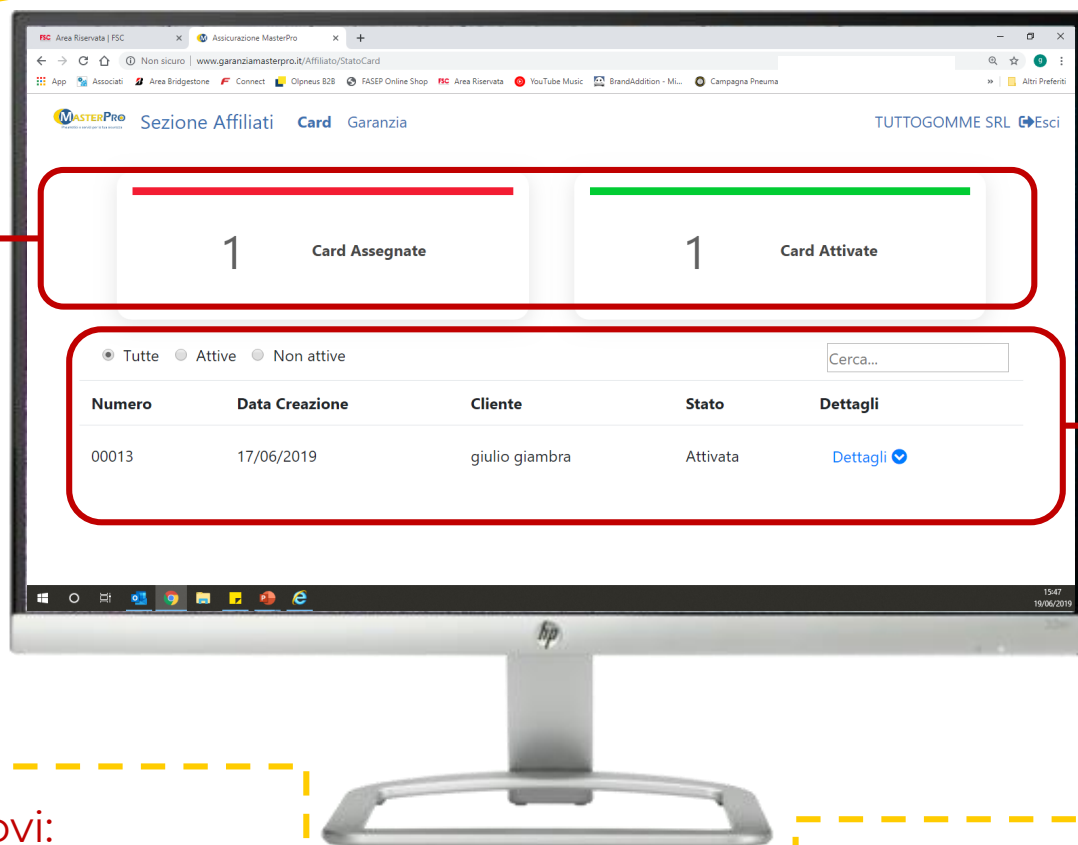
FSC Area Riservata | FSC
Assicurazione MasterPro
Non sicuro | www.garanziamasterpro.it/Affiliato/StatoCard
App Associati Area Bridgestone Connect Olpneus B2B FASEP Online Shop Area Riservata YouTube Music BrandAddition - Mi... Campagna Pneuma Altri Preferiti

MasterPro Sezione Affiliati Card Garanzia TUTTOGOMME SRL Esci

1 Card Assegnate

1 Card Attivate

Tutte Attive Non attive Cerca...

| Numero | Data Creazione | Cliente | Stato | Dettagli |
|---|---|---|---|---|
| 00013 | 17/06/2019 | giulio giambra | Attivata | Dettagli |

15:47
19/06/2019

hp

ovi: